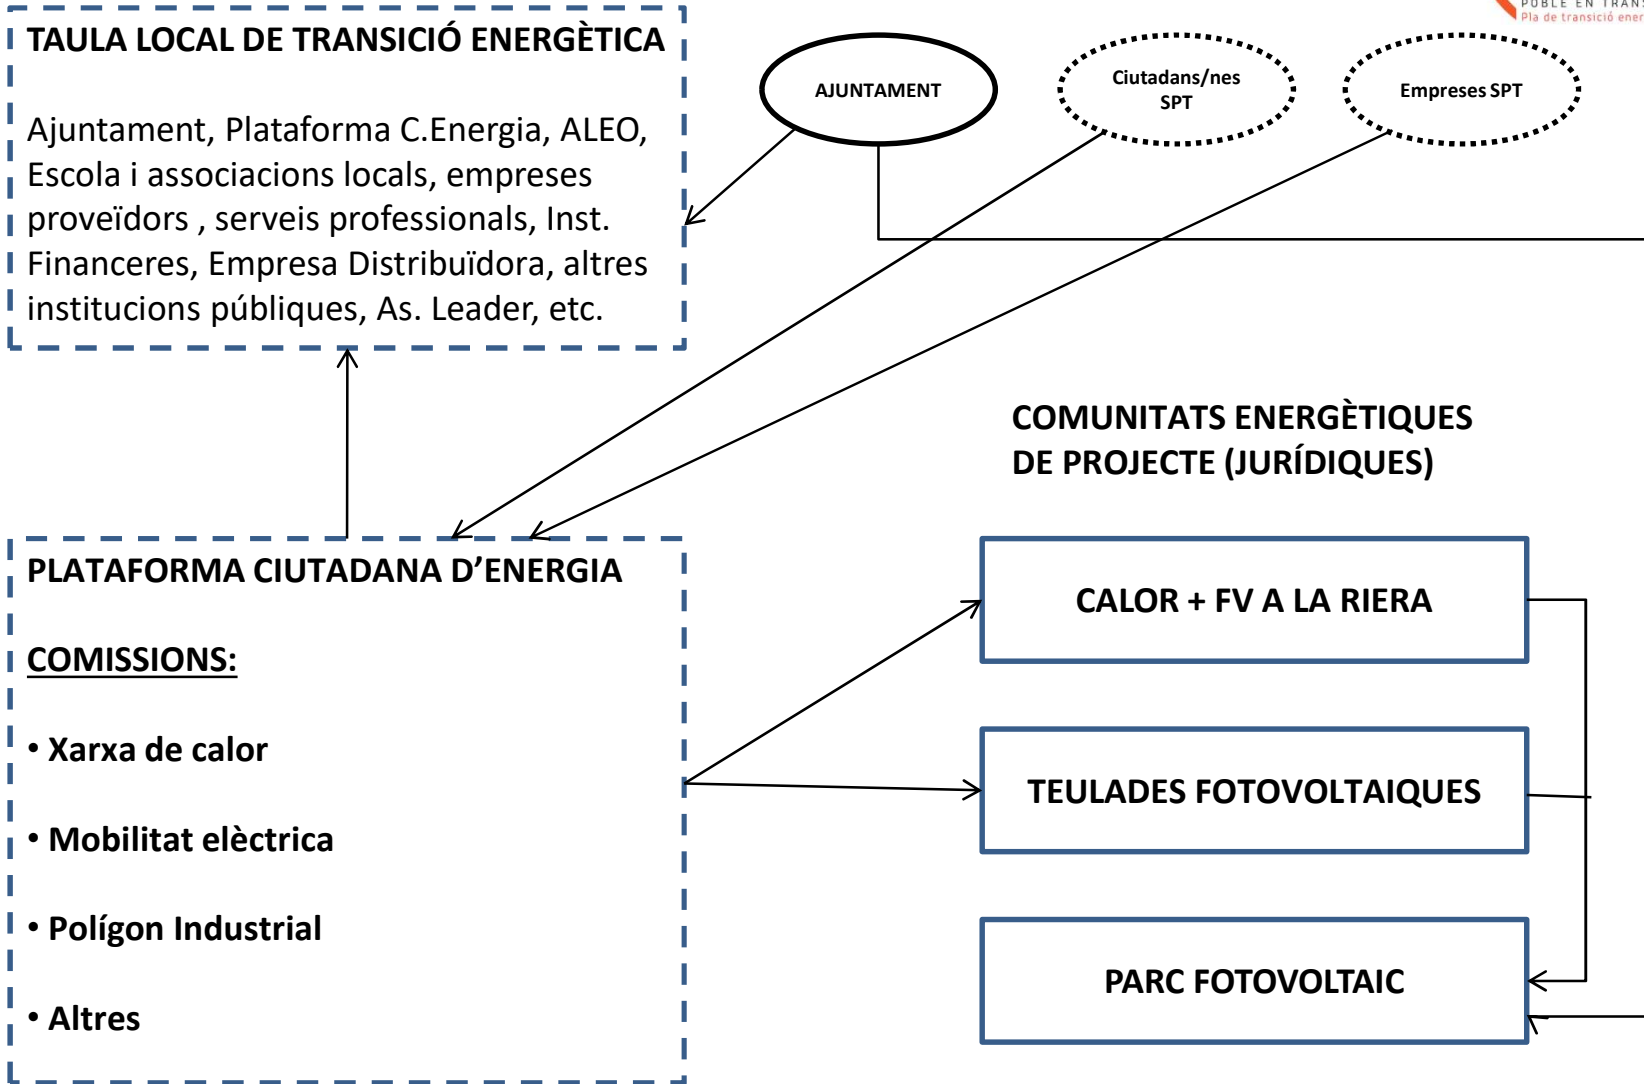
PUBLE EN TRANS
Pla de transició ener

TAULA LOCAL DE TRANSICIÓ ENERGÈTICA

Ajuntament, Plataforma C.Energia, ALEO, Escola i associacions locals, empreses proveïdors , serveis professionals, Inst. Financeres, Empresa Distribuïdora, altres institucions públiques, As. Leader, etc.

AJUNTAMENT

Ciutadans/nes SPT

Empreses SPT

COMUNITATS ENERGÈTIQUES DE PROJECTE (JURÍDIQUES)

PLATAFORMA CIUTADANA D'ENERGIA

COMISSIONS:

• Xarxa de calor

• Mobilitat elèctrica

• Polígon Industrial

• Altres

CALOR + FV A LA RIERA

TEULADES FOTOVOLTAIQUES

PARC FOTOVOLTAIC